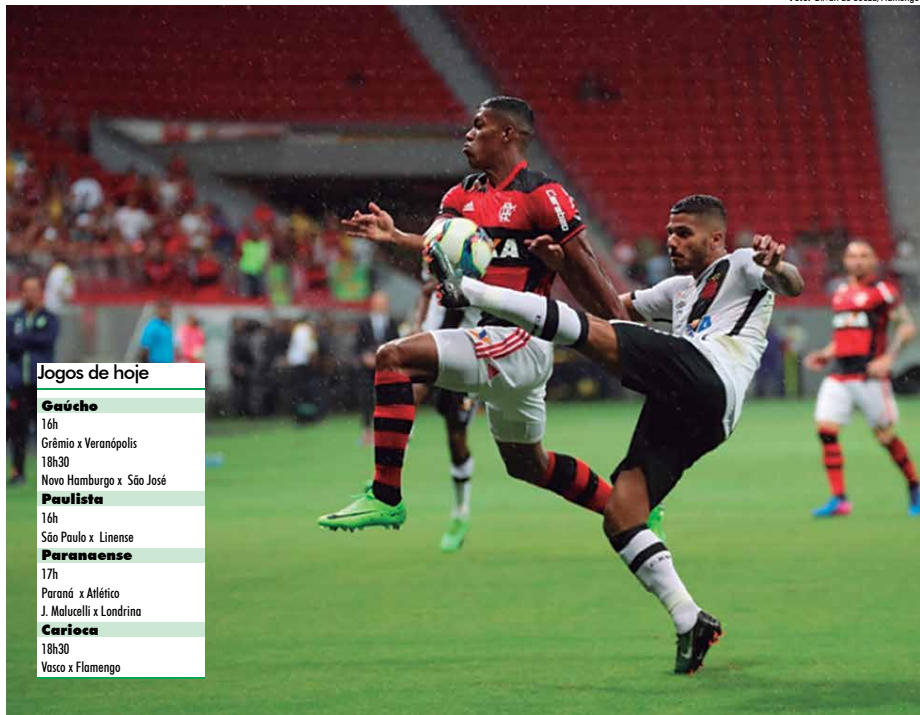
Jogos de hoje

Gaúcho
16h
Grêmio x Veranópolis
18h30
Novo Hamburgo x São José

Paulista
16h
São Paulo x Linense

Paranaense
17h
Paraná x Atlético
J. Malucelli x Londrina

Carioca
18h30
Vasco x Flamengo